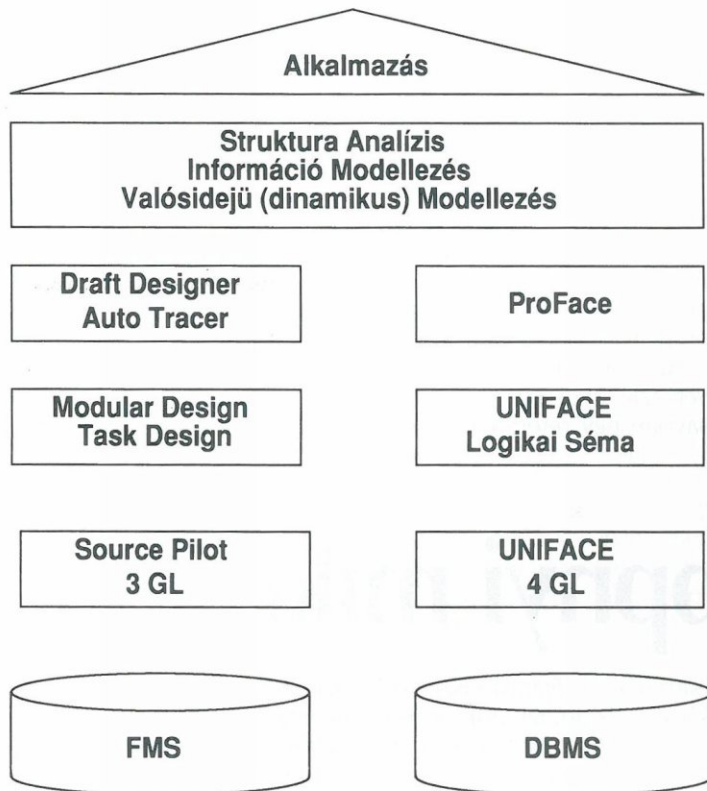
Alkalmazás

Struktura Analízis
Információ Modellezés
Valósidejü (dinamikus) Modellezés

Draft Designer
Auto Tracer

ProFace

Modular Design
Task Design

UNIFACE
Logikai Séma

Source Pilot
3 GL

UNIFACE
4 GL

FMS

DBMS